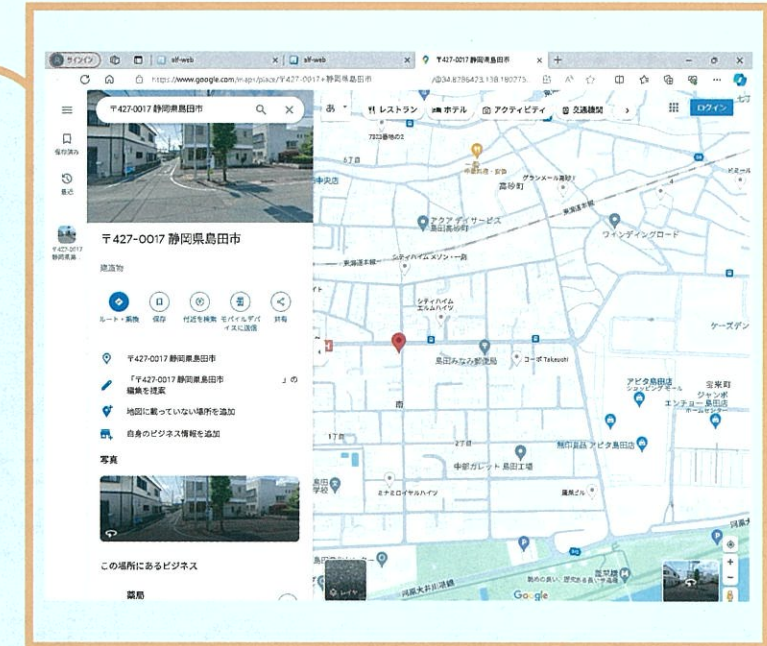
サインイン slf-web slf-web 〒427-0017 静岡県島田市

https://www.google.com/maps/place/〒427-0017+静岡県島田市 /@34.8786473,138.180775

〒427-0017 静岡県島田市

レストラン ホテル アクティビティ 交通機関

ログイン

保存済み

最近

〒427-0017 静岡県島田市

〒427-0017 静岡県島田市

政治的

ルート・乗換 保存 付近を検索 モバイルデバイスに送信 共有

〒427-0017 静岡県島田市

「〒427-0017 静岡県島田市」の編集を提案

地図に載っていない場所を追加

自身のビジネス情報を追加

写真

この場所にあるビジネス

薬局

高砂町

アクアデイサービス島田高砂町

ウィンディングロード

東海道本線

シティハイムエルムハイツ

島田みなみ郵便局

コーポ Takeuchi

ケーズデン

アピタ島田店 ショッピングモール

宝来町

ジャンボエンチョー島田店 ホームセンター

南

2丁目

1丁目

中部ガレット島田工場

島田市役所 アピタ島田店

ミナミロイヤルハイツ

レイヤ

Google